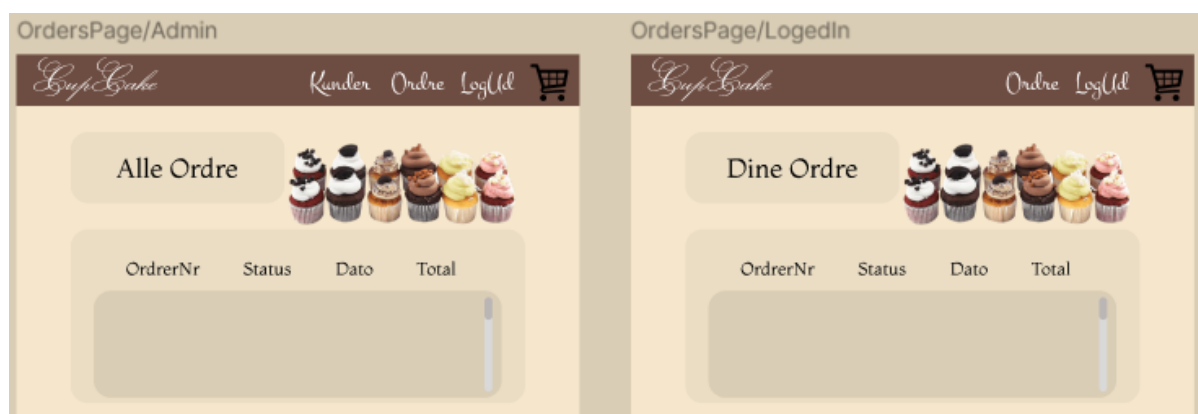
OrdersPage/Admin

CupCake

Kunder Ordre LogUd

Alle Ordre

| OrdrerNr | Status | Dato | Total |
|---|---|---|---|

OrdersPage/LogedIn

CupCake

Ordre LogUd

Dine Ordre

| OrdrerNr | Status | Dato | Total |
|---|---|---|---|